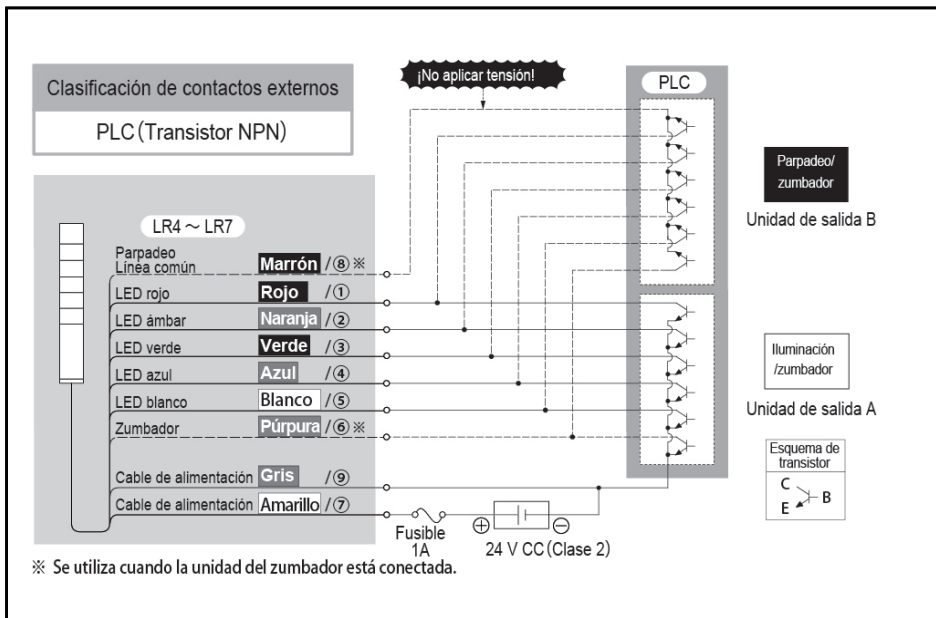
Clasificación de contactos externos

PLC (Transistor NPN)

¡No aplicar tensión!

PLC

Parpadeo/ zumbador

Unidad de salida B

LR4 ~ LR7

Parpadeo Línea común Marrón /⑧※

LED rojo Rojo /①

LED ámbar Naranja /②

LED verde Verde /③

LED azul Azul /④

LED blanco Blanco /⑤

Zumbador Púrpura /⑥※

Iluminación /zumbador

Unidad de salida A

Esquema de transistor

C B E

Cable de alimentación Gris /⑨

Cable de alimentación Amarillo /⑦

Fusible 1A

⊕ ⊖

24 V CC (Clase 2)

※ Se utiliza cuando la unidad del zumbador está conectada.